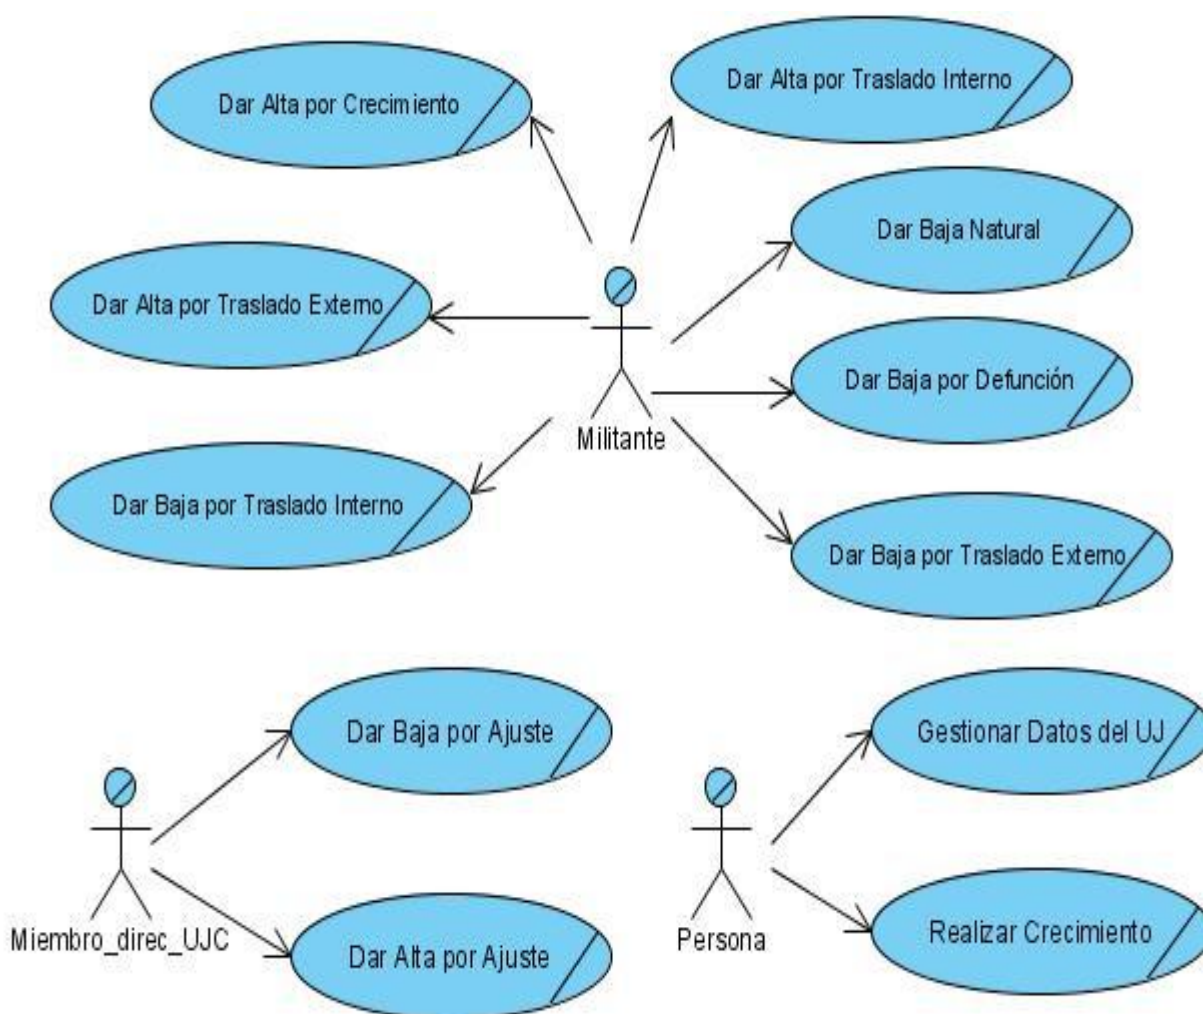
Dar Alta por Crecimiento

Dar Alta por Traslado Interno

Dar Baja Natural

Dar Alta por Traslado Externo

Militante

Dar Baja por Defunción

Dar Baja por Traslado Interno

Dar Baja por Traslado Externo

Dar Baja por Ajuste

Gestionar Datos del UJ

Miembro_direc_UJC

Dar Alta por Ajuste

Persona

Realizar Crecimiento